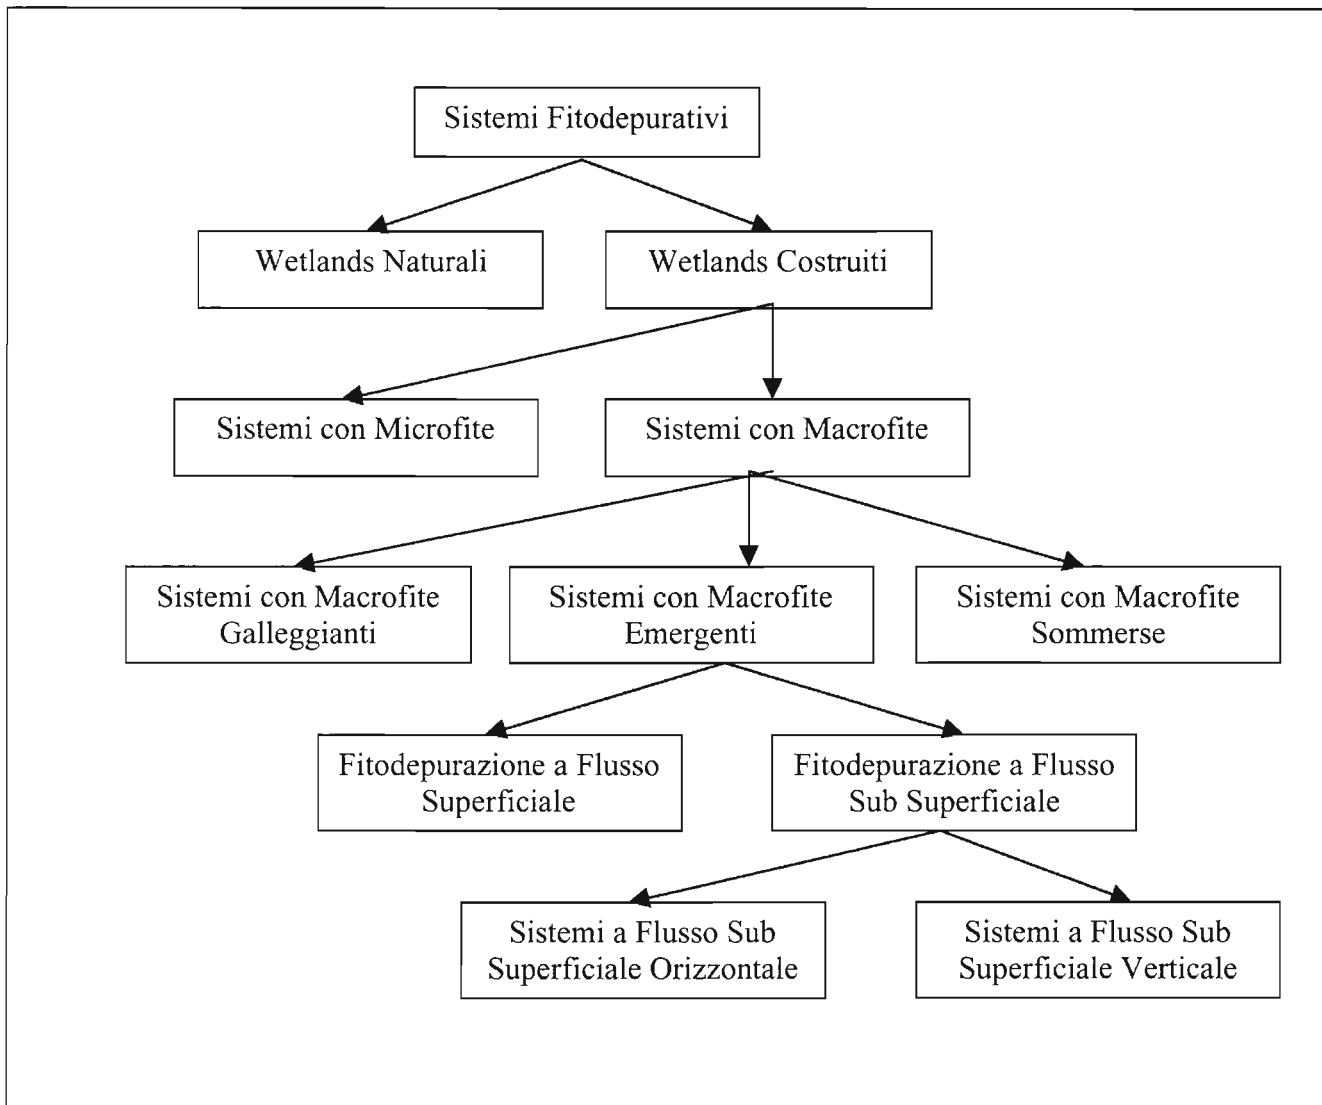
Sistemi Fitodepurativi

Wetlands Naturali

Wetlands Costruiti

Sistemi con Microfite

Sistemi con Macrofite

Sistemi con Macrofite Galleggianti

Sistemi con Macrofite Emergenti

Sistemi con Macrofite Sommerse

Fitodepurazione a Flusso Superficiale

Fitodepurazione a Flusso Sub Superficiale

Sistemi a Flusso Sub Superficiale Orizzontale

Sistemi a Flusso Sub Superficiale Verticale